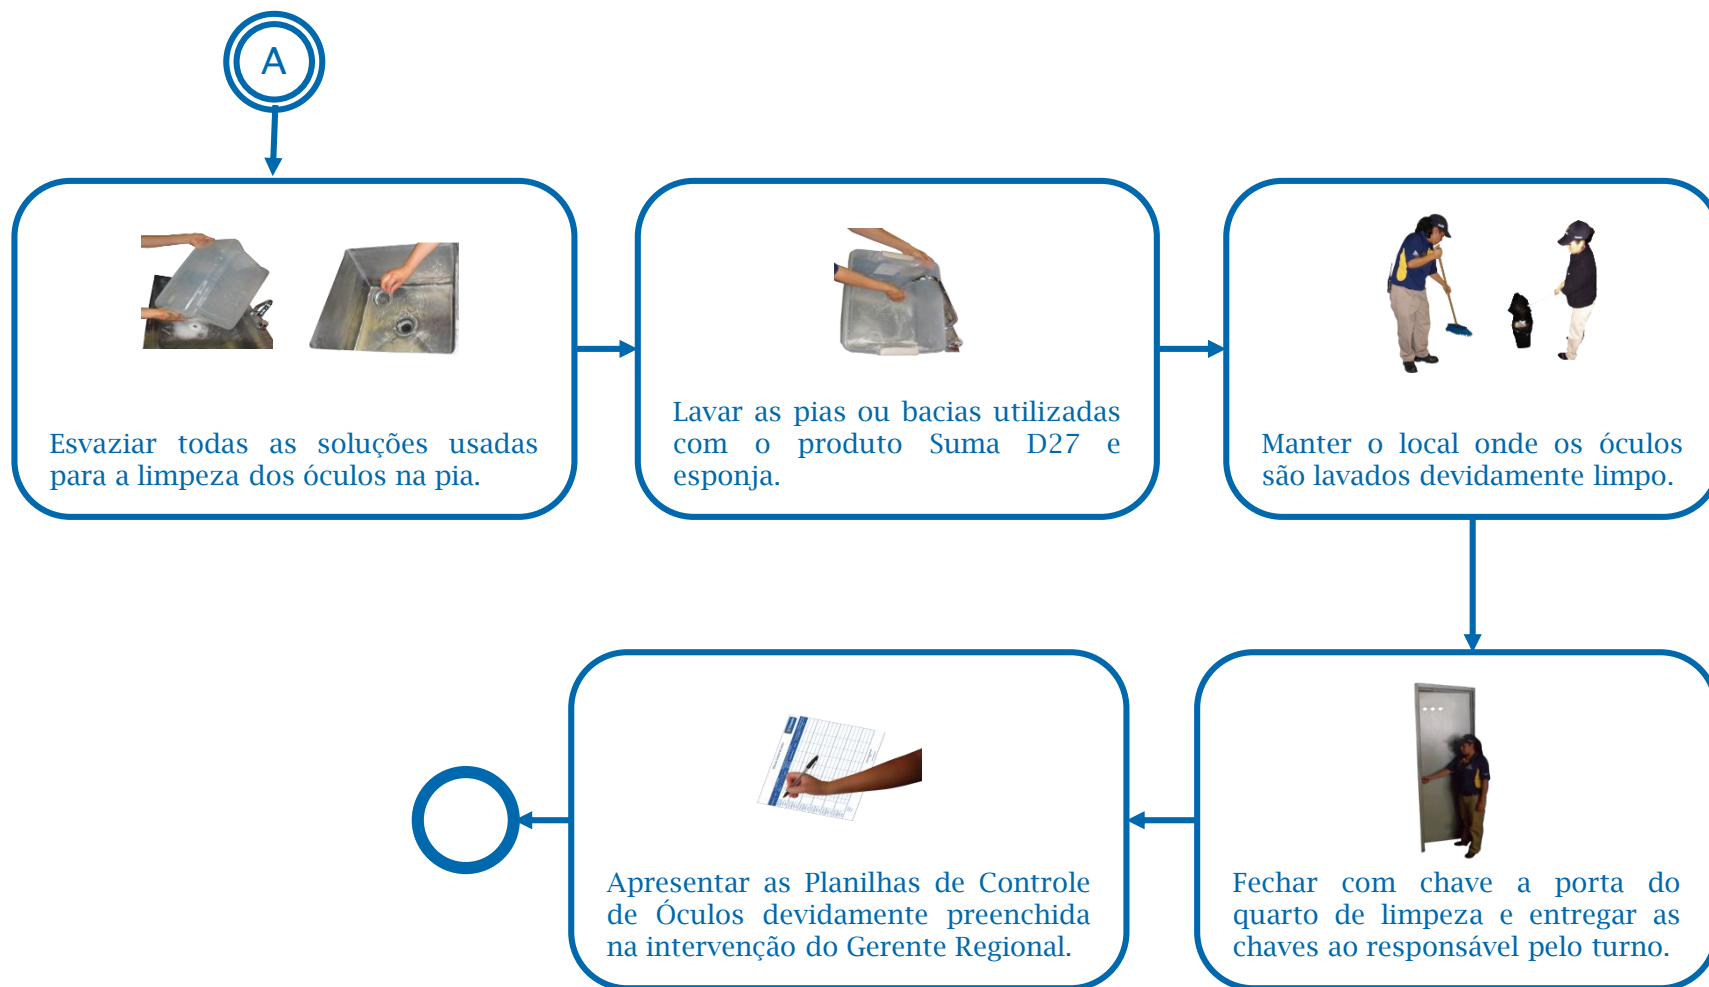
A

Esvaziar todas as soluções usadas para a limpeza dos óculos na pia.

Lavar as pias ou bacias utilizadas com o produto Suma D27 e esponja.

Manter o local onde os óculos são lavados devidamente limpo.

Fechar com chave a porta do quarto de limpeza e entregar as chaves ao responsável pelo turno.

Apresentar as Planilhas de Controle de Óculos devidamente preenchida na intervenção do Gerente Regional.